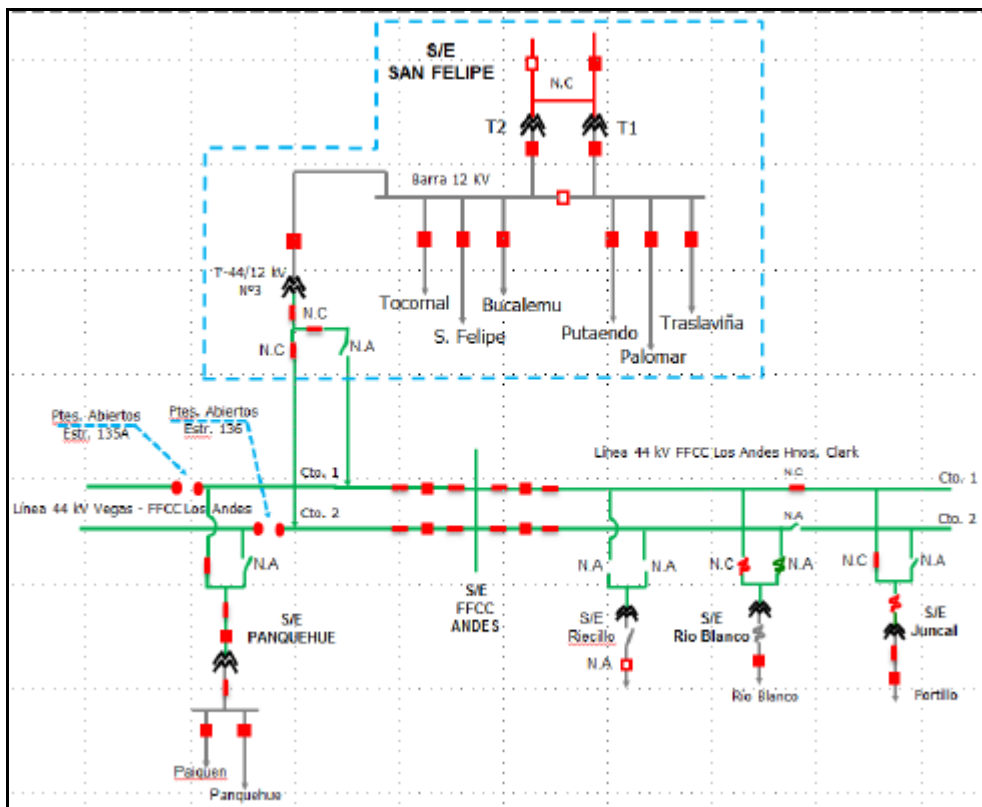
S/E
SAN FELIPE

N.C

T2

T1

Barra 12 kV

T-44/12 kV
Nº3

N.C

N.C

N.A

Tocornal

Bucalemu

S. Felipe

Putaendo

Traslaviña

Palomar

Ptes. Abiertos
Estr. 135A

Ptes. Abiertos
Estr. 136

Línea 44 kV FFCC Los Andes Hnos. Clark

N.C

Cto. 1

Cto. 1

Línea 44 kV Vegas - FFCC Los Andes

Cto. 2

Cto. 2

N.A

N.A

N.A

N.C

N.A

N.C

N.A

S/E
PANQUEHUE

S/E
FFCC
ANDES

S/E
Riecillo

N.A

S/E
Rio Blanco

Rio Blanco

S/E
Juncal

Portillo

Paiquen

Panquehue